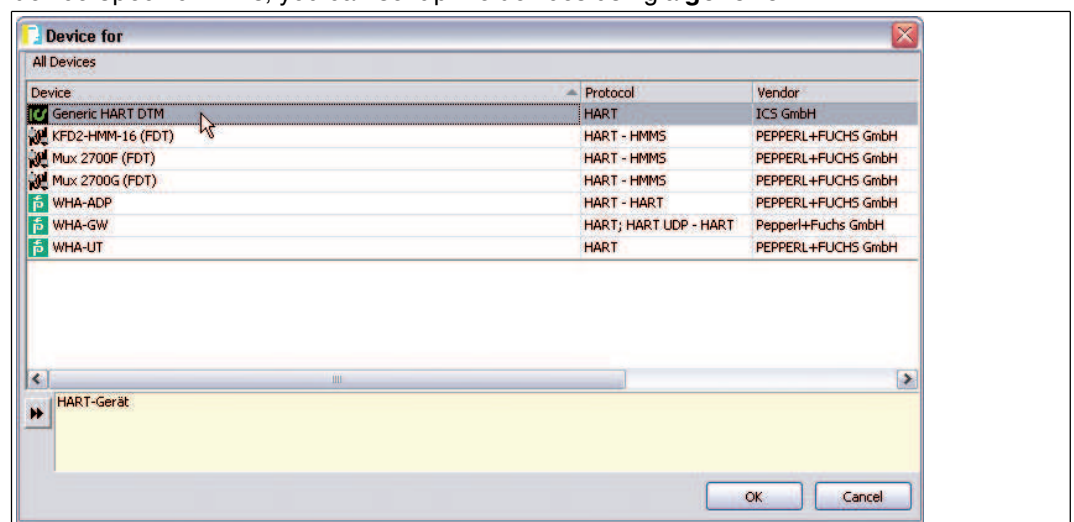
Device for

All Devices

| Device | Protocol | Vendor |
|---|---|---|
| Generic HART DTM | HART | ICS GmbH |
| KFD2-HMM-16 (FDT) | HART - HMMS | PEPPERL+FUCHS GmbH |
| Mux 2700F (FDT) | HART - HMMS | PEPPERL+FUCHS GmbH |
| Mux 2700G (FDT) | HART - HMMS | PEPPERL+FUCHS GmbH |
| WHA-ADP | HART - HART | PEPPERL+FUCHS GmbH |
| WHA-GW | HART; HART UDP - HART | Pepperl+Fuchs GmbH |
| WHA-UT | HART | PEPPERL+FUCHS GmbH |

HART-Gerät

OK Cancel